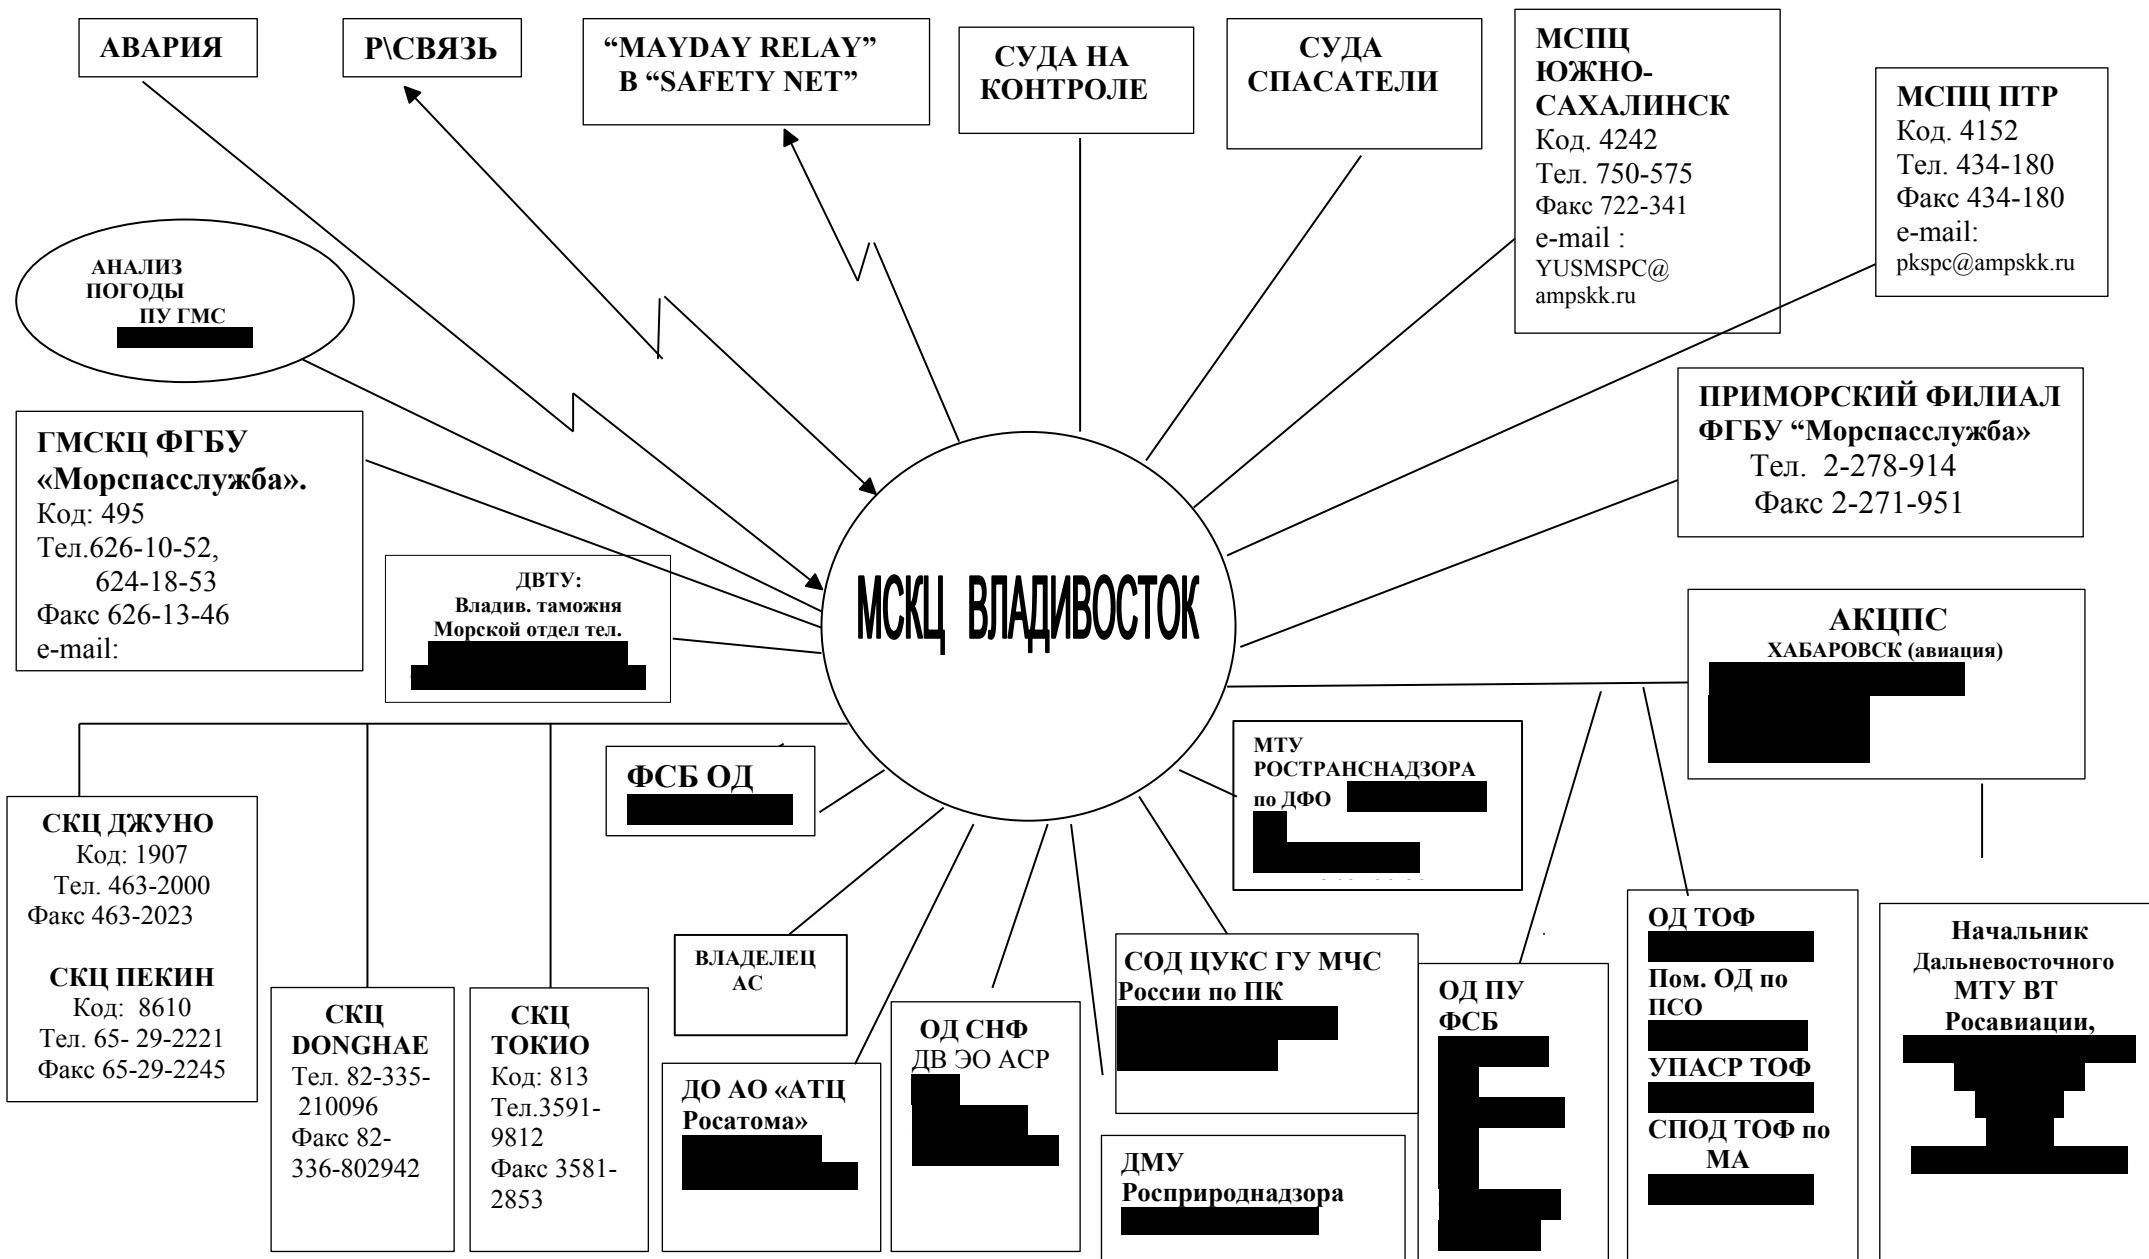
АВАРИЯ

Р\СВЯЗЬ

"MAYDAY RELAY" В "SAFETY NET"

СУДА НА КОНТРОЛЕ

СУДА СПАСАТЕЛИ

МСПЦ ЮЖНО-САХАЛИНСК
Код. 4242
Тел. 750-575
Факс 722-341
e-mail : YUSMSPC@ ampskk.ru

МСПЦ ПТР
Код. 4152
Тел. 434-180
Факс 434-180
e-mail: pkspc@ampskk.ru

АНАЛИЗ ПОГОДЫ ПУ ГМС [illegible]

ГМСКЦ ФГБУ «Морспасслужба».
Код: 495
Тел.626-10-52, 624-18-53
Факс 626-13-46
e-mail:

ПРИМОРСКИЙ ФИЛИАЛ ФГБУ "Морспасслужба"
Тел. 2-278-914
Факс 2-271-951

ДВТУ: Владив. таможня Морской отдел тел. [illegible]

МСКЦ ВЛАДИВОСТОК

АКЦПС ХАБАРОВСК (авиация) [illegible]

ФСБ ОД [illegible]

МТУ РОСТРАНСНАДЗОРА по ДФО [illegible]

СКЦ ДЖУНО
Код: 1907
Тел. 463-2000
Факс 463-2023

СКЦ ПЕКИН
Код: 8610
Тел. 65- 29-2221
Факс 65-29-2245

СКЦ DONGHAE
Тел. 82-335-210096
Факс 82-336-802942

СКЦ ТОКИО
Код: 813
Тел.3591-9812
Факс 3581-2853

ВЛАДЕЛЕЦ АС

ДО АО «АТЦ Росатома» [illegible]

ОД СНФ ДВ ЭО АСР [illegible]

СОД ЦУКС ГУ МЧС России по ПК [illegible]

ДМУ Росприроднадзора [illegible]

ОД ПУ ФСБ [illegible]

ОД ТОФ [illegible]
Пом. ОД по ПСО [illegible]
УПАСР ТОФ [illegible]
СПОД ТОФ по МА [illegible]

Начальник Дальневосточного МТУ ВТ Росавиации, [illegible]